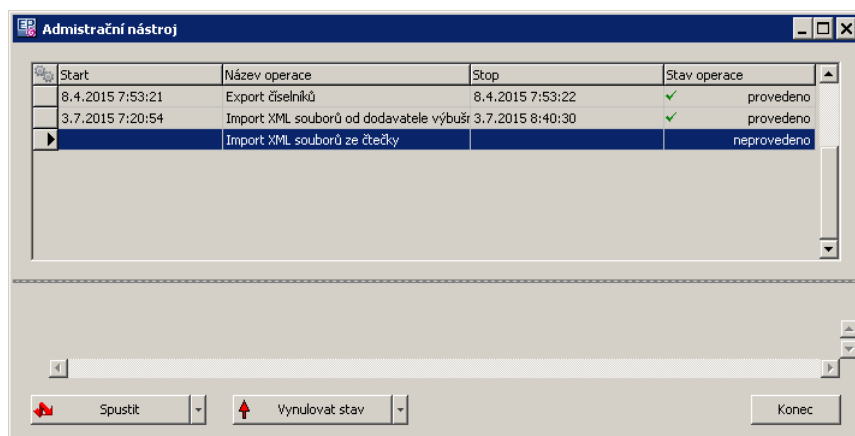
Admistrační nástroj

| Start | Název operace | Stop | Stav operace |
|---|---|---|---|
| 8.4.2015 7:53:21 | Export číselníků | 8.4.2015 7:53:22 | ✓ provedeno |
| 3.7.2015 7:20:54 | Import XML souborů od dodavatele výbušr | 3.7.2015 8:40:30 | ✓ provedeno |
| | Import XML souborů ze čtečky | | neprovedeno |

Spustit

Vynulovat stav

Konec